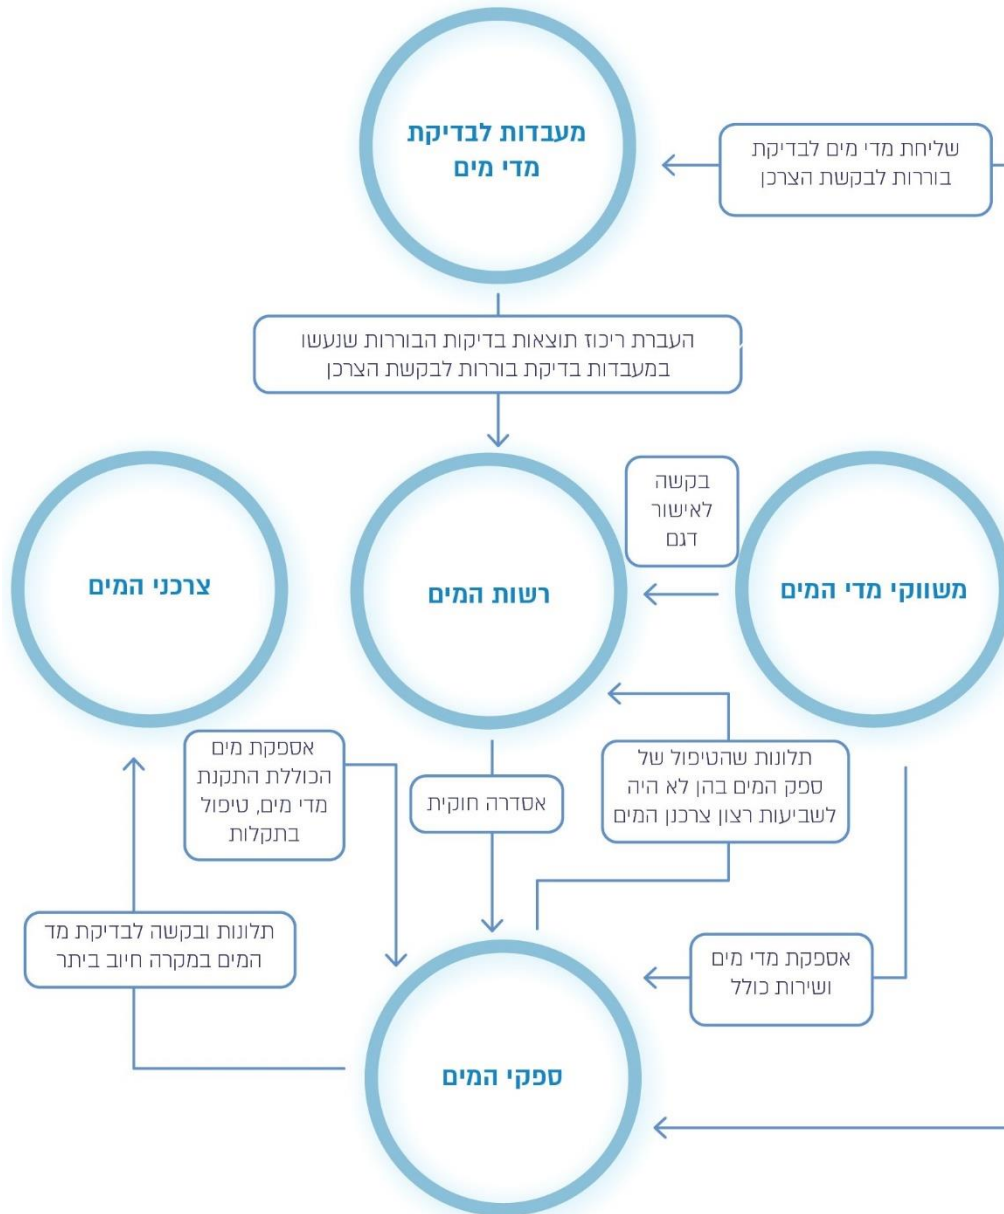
מעבדות לבדיקת מדי מים

שליחת מדי מים לבדיקת בוררות לבקשת הצרכן

העברת ריכוז תוצאות בדיקות הבוררות שנעשו במעבדות בדיקת בוררות לבקשת הצרכן

בקשה לאישור דגם

צרכני המים

רשות המים

משווקי מדי המים

אספקת מים הכוללת התקנת מדי מים, טיפול בתקלות

אסדרה חוקית

תלונות שהטיפול של ספק המים בהן לא היה לשביעות רצון צרכנן המים

תלונות ובקשה לבדיקת מד המים במקרה חיוב ביתר

אספקת מדי מים ושירות כולל

ספקי המים